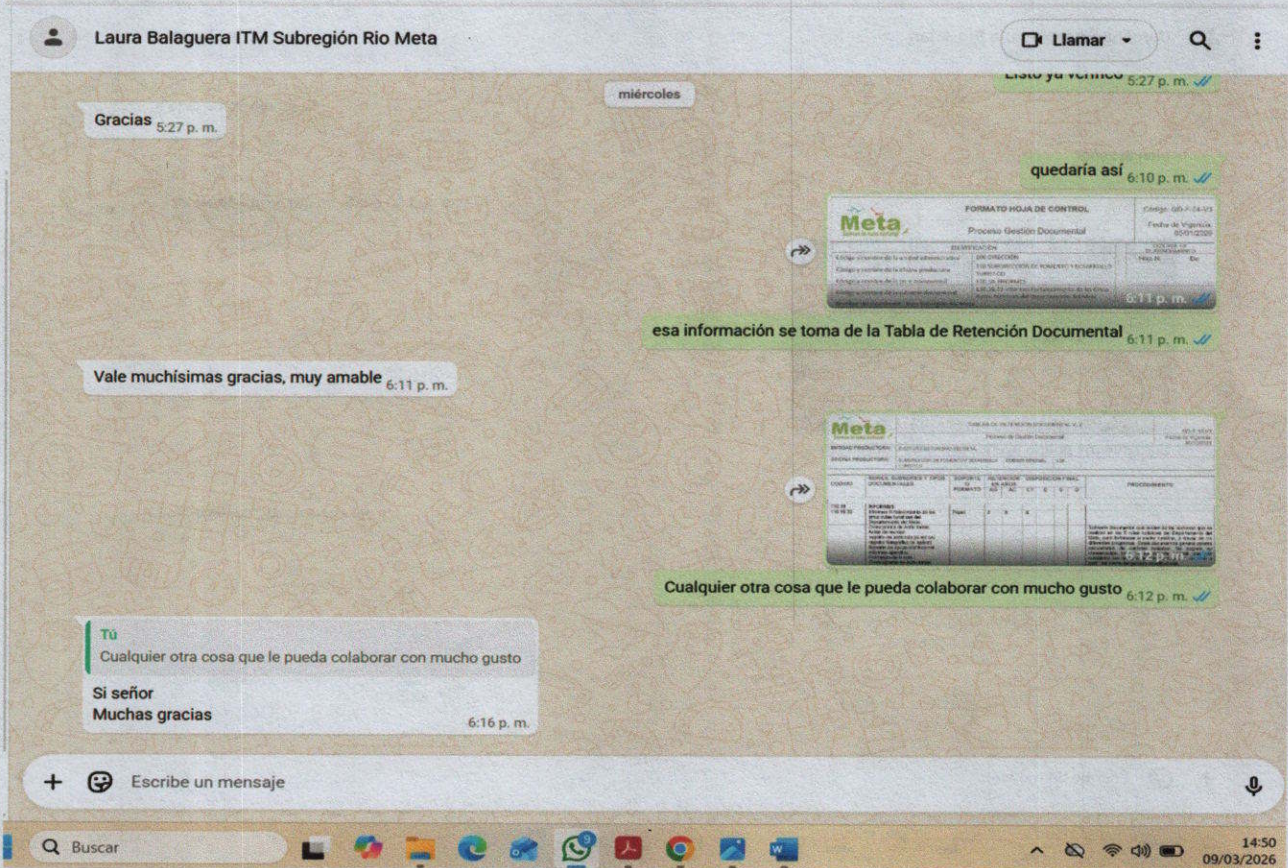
Laura Balaguera ITM Subregión Rio Meta

Llamar

Listo ya verifico 5:27 p. m.

miércoles

Gracias 5:27 p. m.

quedaría así 6:10 p. m.

Meta
FORMATO HOJA DE CONTROL
Proceso Gestión Documental
Código: GD-F-24-V3
Fecha de Vigencia: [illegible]
IDENTIFICACIÓN
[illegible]
6:11 p. m.

esa información se toma de la Tabla de Retención Documental 6:11 p. m.

Vale muchísimas gracias, muy amable 6:11 p. m.

Meta
TABLA DE RETENCIÓN DOCUMENTAL V.3
Proceso de Gestión Documental
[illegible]
6:12 p. m.

Cualquier otra cosa que le pueda colaborar con mucho gusto 6:12 p. m.

Tú
Cualquier otra cosa que le pueda colaborar con mucho gusto

Si señor
Muchas gracias 6:16 p. m.

Escribe un mensaje

Buscar

9

14:50
09/03/2026